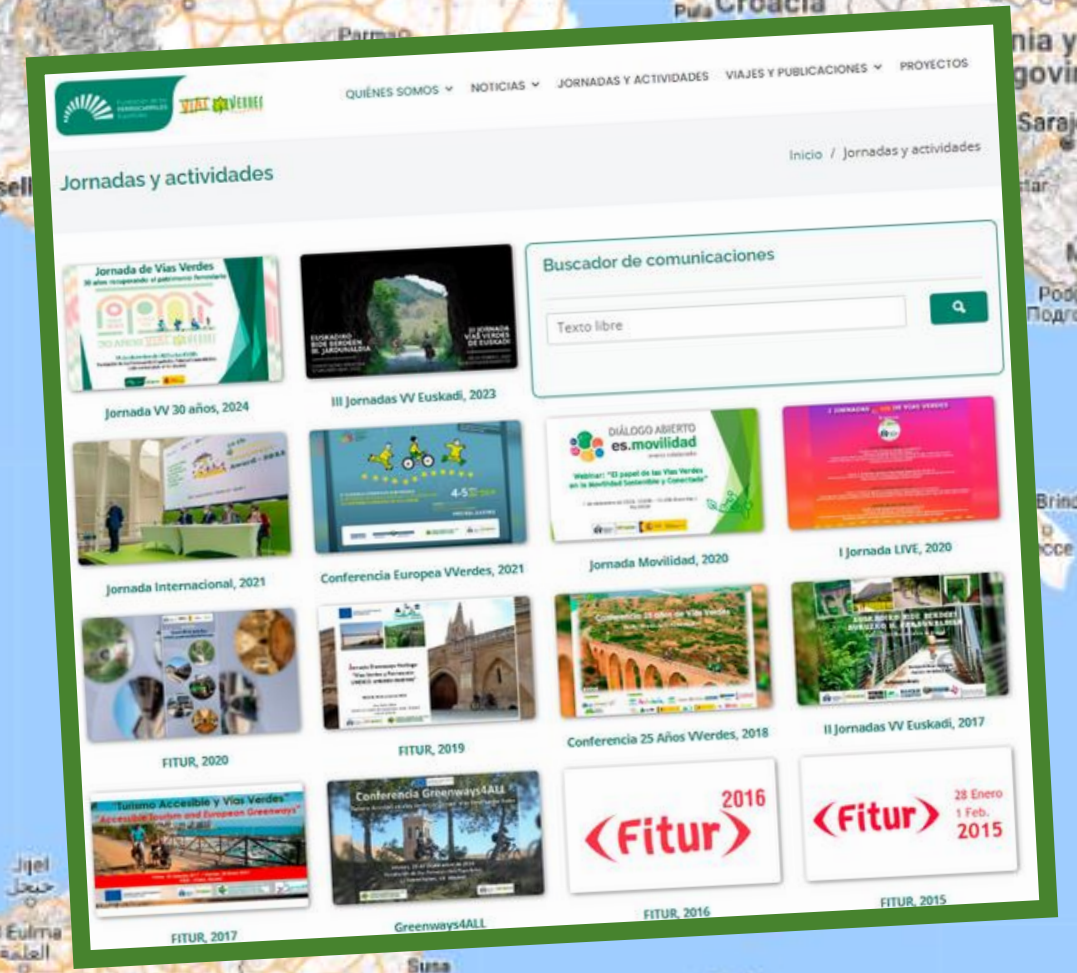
Croacia
Parma
Saraj
Jijel
جيجل
Eulma
العلمة
Susa

Fundación de los Ferrocarriles Españoles
VÍAS VERDES

QUIÉNES SOMOS NOTICIAS JORNADAS Y ACTIVIDADES VIAJES Y PUBLICACIONES PROYECTOS

Jornadas y actividades
Inicio / Jornadas y actividades

Buscador de comunicaciones
Texto libre

Jornada de Vías Verdes
30 años recuperando el patrimonio ferroviario
Jornada VV 30 años, 2024

III Jornadas VV Euskadi, 2023

DIÁLOGO ABIERTO
es.movilidad
Webinar: "El papel de las Vías Verdes en la Movilidad Sostenible y Conectada"
Jornada Movilidad, 2020

I Jornada LIVE, 2020

Jornada Internacional, 2021

Conferencia Europea VVerdes, 2021

FITUR, 2020

FITUR, 2019

Conferencia 25 Años VVerdes, 2018

II Jornadas VV Euskadi, 2017

"Turismo Accesible y Vías Verdes"
"Accessible Tourism and European Greenways"
FITUR, 2017

Conferencia Greenways4ALL
Greenways4ALL

Fitur 2016
FITUR, 2016

Fitur 28 Enero 1 Feb. 2015
FITUR, 2015